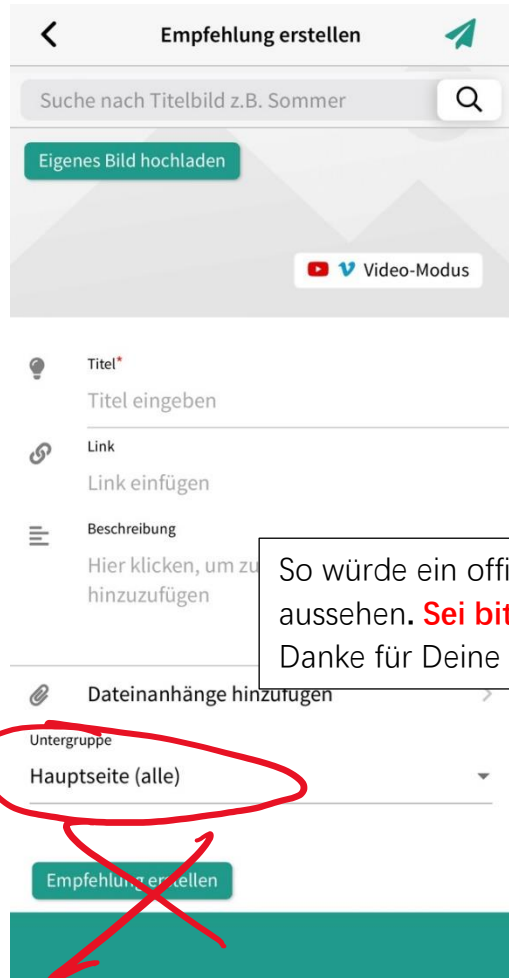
Empfehlung erstellen

Suche nach Titelbild z.B. Sommer

Eigenes Bild hochladen

Video-Modus

Titel*
Titel eingeben

Link
Link einfügen

Beschreibung
Hier klicken, um zu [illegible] hinzuzufügen

So würde ein offi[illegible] aussehen. Sei bit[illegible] Danke für Deine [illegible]

Dateianhänge hinzufügen

Untergruppe
Hauptseite (alle)

Empfehlung erstellen